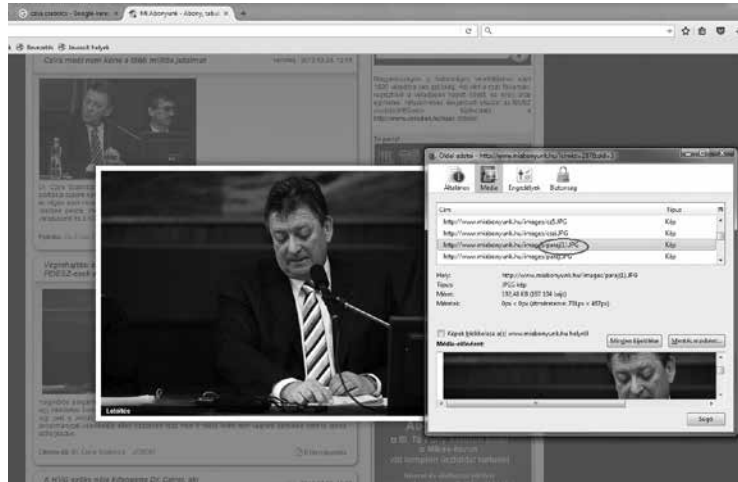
czira csaknics - Google-kere ×
Mi Abonyunk - Abony, tabul ×
Bevezetés Javasolt helyek
Czira mód mért kéne a 5586 milliós jutalmat
Oldal adatai - http://www.miabonyunk.hu/
Általános
Média
Engedélyek
Biztonság
Cím
Típus
http://www.miabonyunk.hu/images/cz5.JPG
Kép
http://www.miabonyunk.hu/images/czz.JPG
Kép
http://www.miabonyunk.hu/images/parajd1.JPG
Kép
http://www.miabonyunk.hu/images/parajd.JPG
Kép
Hely:
http://www.miabonyunk.hu/images/parajd1.JPG
Típus:
JPEG-kép
Méret:
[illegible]
Méretek:
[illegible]
Képek betöltése a(z) www.miabonyunk.hu helyről
Média-előnézet:
Mentés másként...
Súgó
Letöltés